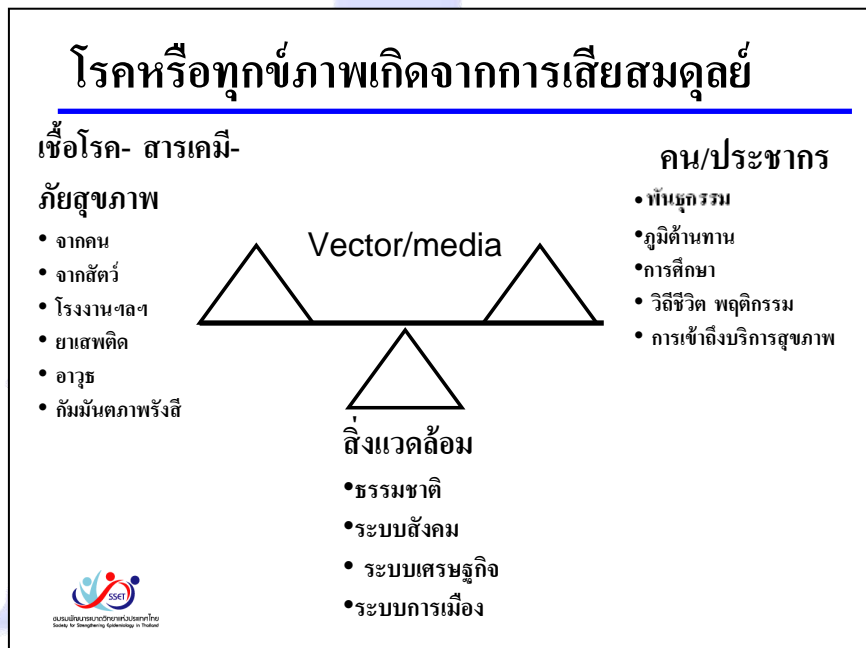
โรคหรือทุกข์ภาพเกิดจากการเสียสมดุลย์

เชื้อโรค- สารเคมี-

ภัยสุขภาพ

- จากคน
- จากสัตว์
- โรงงานฯลฯ
- ยาเสพติด
- อาวุธ
- กัมมันตภาพรังสี

Vector/media

คน/ประชากร

- พันธุกรรม
- ภูมิต้านทาน
- การศึกษา
- วิถีชีวิต พฤติกรรม
- การเข้าถึงบริการสุขภาพ

สิ่งแวดล้อม

- ธรรมชาติ
- ระบบสังคม
- ระบบเศรษฐกิจ
- ระบบการเมือง

SSET
สมาคมพัฒนาระบาดวิทยาแห่งประเทศไทย
Society for Strengthening Epidemiology in Thailand